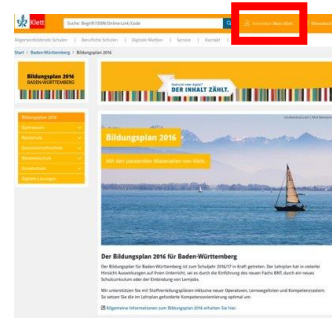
Klett

Suche: Begriff/ISBN/Online-Link/Code

Allgemeinbildende Schulen | Berufliche Schulen | Digitale Medien | Service | Kontakt

Start > Baden-Württemberg > Bildungsplan 2016

Bildungsplan 2016 BADEN-WÜRTTEMBERG

Bildungsplan 2016

DER INHALT ZÄHLT.

Bildungsplan 2016

Mit den passenden Materialien von Klett.

Der Bildungsplan 2016 für Baden-Württemberg

Der Bildungsplan für Baden-Württemberg ist zum Schuljahr 2016/17 in Kraft getreten. Der Lehrplan hat in vielerlei Hinsicht Auswirkungen auf Ihren Unterricht, wie zum Beispiel durch die Einführung des neuen Fachs BNT durch ein neues Schulcurriculum oder die Einbindung von Leitperspektiven.

Wir unterstützen Sie mit Stoffverteilungsplänen inklusive neuer Operatoren, Lernwegslisten und Kompetenzrastern. So setzen Sie die im Lehrplan geforderte Kompetenzorientierung optimal um.

Allgemeine Informationen zum Bildungsplan 2016 erhalten Sie hier.